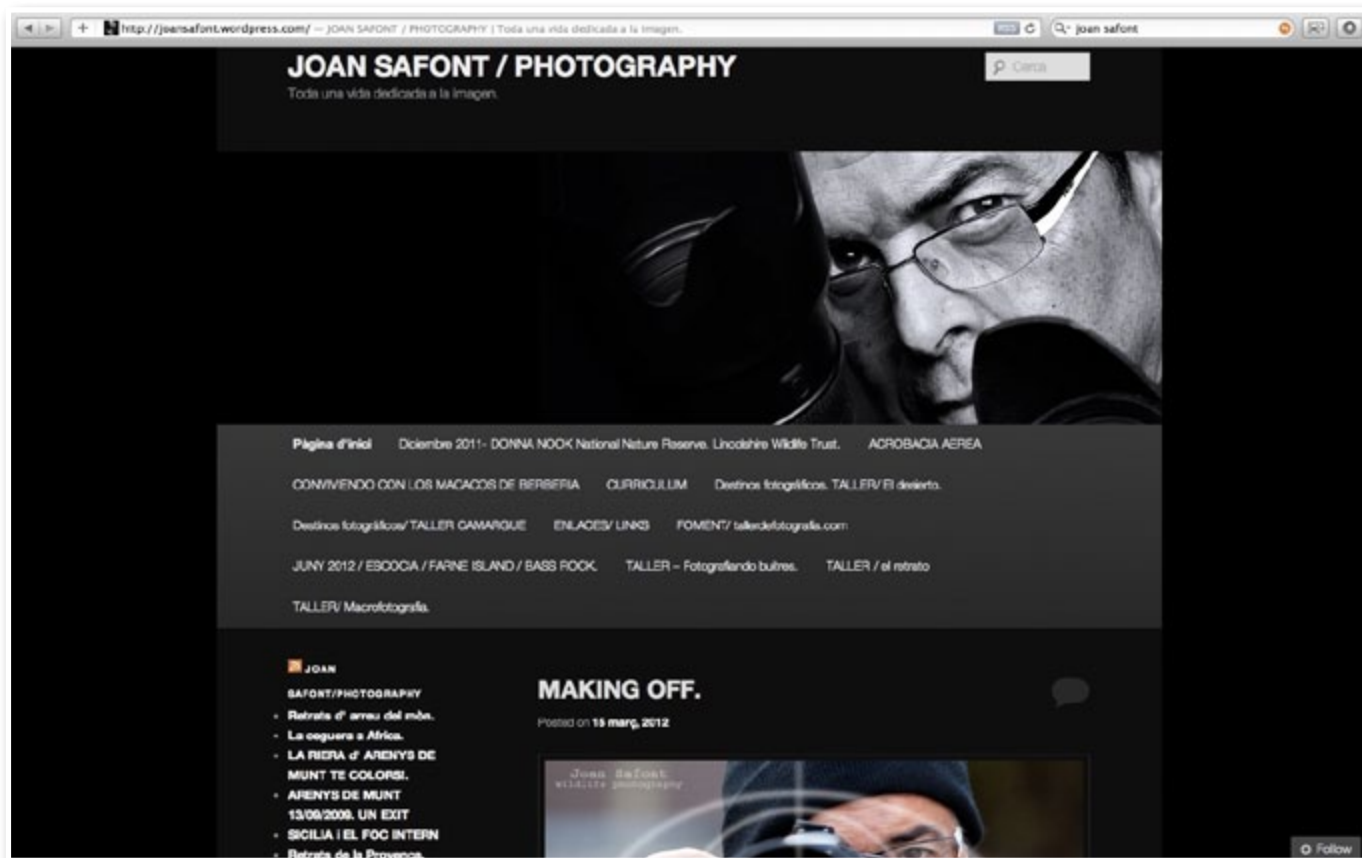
http://joansafont.wordpress.com/ — JOAN SAFONT / PHOTOGRAPHY | Toda una vida dedicada a la imagen.

joan safont

JOAN SAFONT / PHOTOGRAPHY
Toda una vida dedicada a la imagen.

Cerca

Pàgina d'inici Diciembre 2011- DONNA NOOK National Nature Reserve. Lincolshire Wildlife Trust. ACROBACIA AEREA CONVIVIENDO CON LOS MACACOS DE BERBERIA CURRICULUM Destinos fotográficos. TALLER/ El desierto. Destinos fotográficos/ TALLER CAMARGUE ENLACES/ LINKS FOMENT/ tallerdefotografia.com JUNY 2012 / ESCOCIA / FARNE ISLAND / BASS ROCK. TALLER – Fotografiando buitres. TALLER / el retrato TALLER/ Macrofotografia.

JOAN SAFONT/PHOTOGRAPHY
- Retrats d' arreu del món.
- La ceguera a Africa.
- LA RIERA d' ARENYS DE MUNT TE COLORS!.
- ARENYS DE MUNT 13/09/2009. UN EXIT
- SICILIA I EL FOC INTERN
- Retrats de la Provença.

MAKING OFF.
Posted on 15 març, 2012

Joan Safont
wildlife photography

Follow